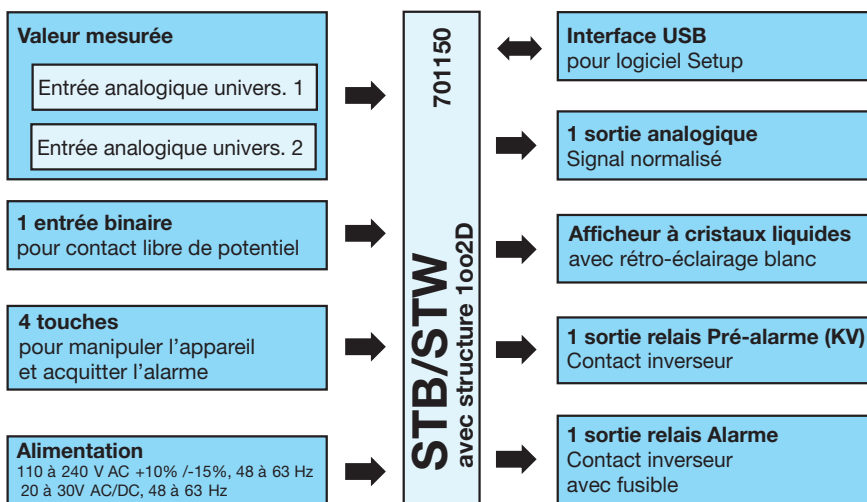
Valeur mesurée

Entrée analogique univers. 1

Entrée analogique univers. 2

1 entrée binaire
pour contact libre de potentiel

4 touches
pour manipuler l'appareil
et acquitter l'alarme

Alimentation
110 à 240 V AC +10% /-15%, 48 à 63 Hz
20 à 30V AC/DC, 48 à 63 Hz

701150

STB/STW
avec structure 1oo2D

Interface USB
pour logiciel Setup

1 sortie analogique
Signal normalisé

Afficheur à cristaux liquides
avec rétro-éclairage blanc

1 sortie relais Pré-alarme (KV)
Contact inverseur

1 sortie relais Alarme
Contact inverseur
avec fusible